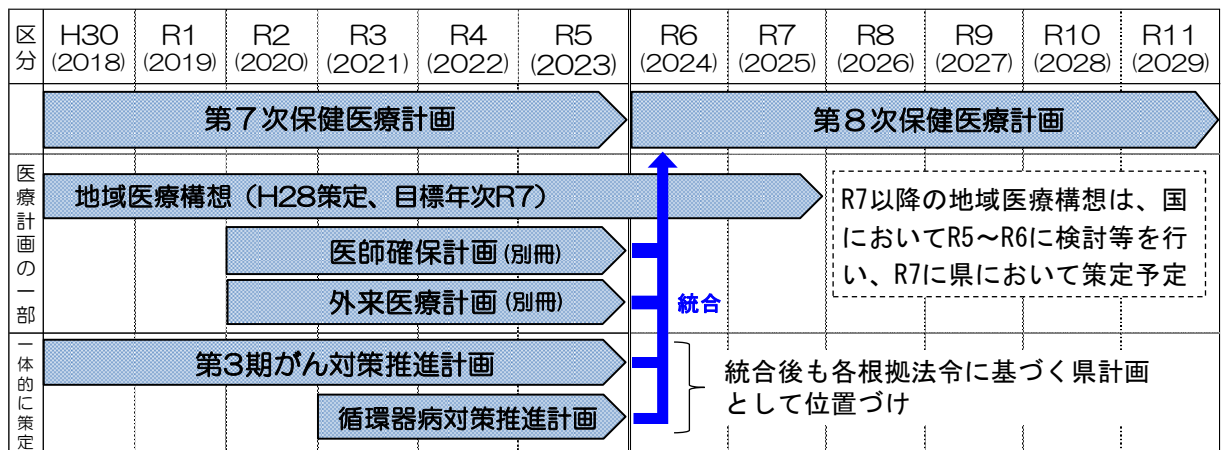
| 区分 | H30 (2018) | R1 (2019) | R2 (2020) | R3 (2021) | R4 (2022) | R5 (2023) | R6 (2024) | R7 (2025) | R8 (2026) | R9 (2027) | R10 (2028) | R11 (2029) |
|---|---|---|---|---|---|---|---|---|---|---|---|---|

第７次保健医療計画

第８次保健医療計画

医療計画の一部

地域医療構想（H28策定、目標年次R7）

R7以降の地域医療構想は、国においてR5～R6に検討等を行い、R7に県において策定予定

医師確保計画 (別冊)

外来医療計画 (別冊)

統合

一体的に策定

第3期がん対策推進計画

循環器病対策推進計画

統合後も各根拠法令に基づく県計画として位置づけ